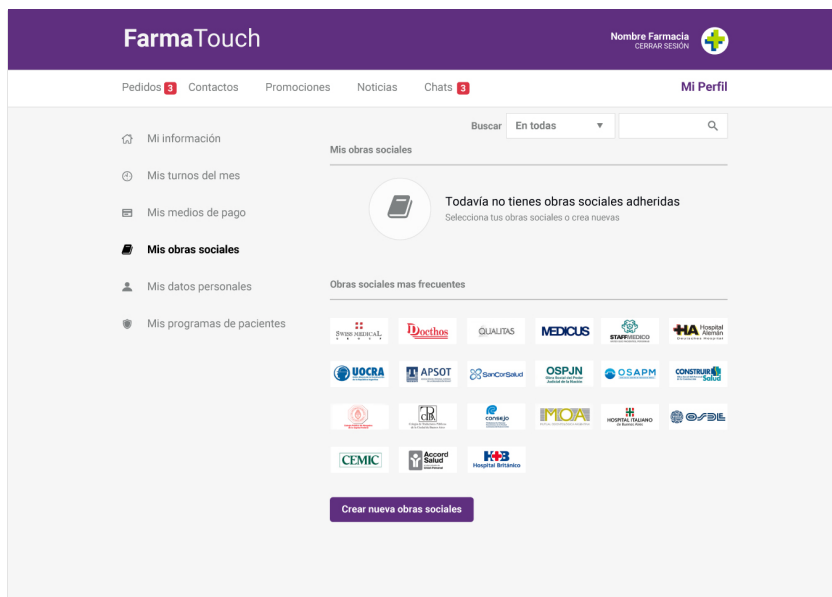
FarmaTouch

Nombre Farmacia
CERRAR SESIÓN

Pedidos 3 Contactos Promociones Noticias Chats 3

Mi Perfil

Mi información

Mis turnos del mes

Mis medios de pago

Mis obras sociales

Mis datos personales

Mis programas de pacientes

Buscar En todas

Mis obras sociales

Todavía no tienes obras sociales adheridas
Selecciona tus obras sociales o crea nuevas

Obras sociales mas frecuentes

SWISS MEDICAL GROUP
Docthos
QUALITAS
MEDICUS
STAFF MEDICO
HA Hospital Alemán

UOCRA
APSOT
SanCorSalud
OSPJN
OSAPM
CONSTRUIR Salud

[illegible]
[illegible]
consejo
MOA
HOSPITAL ITALIANO de Buenos Aires
OSDE

CEMIC
Accord Salud
HB Hospital Británico

Crear nueva obras sociales